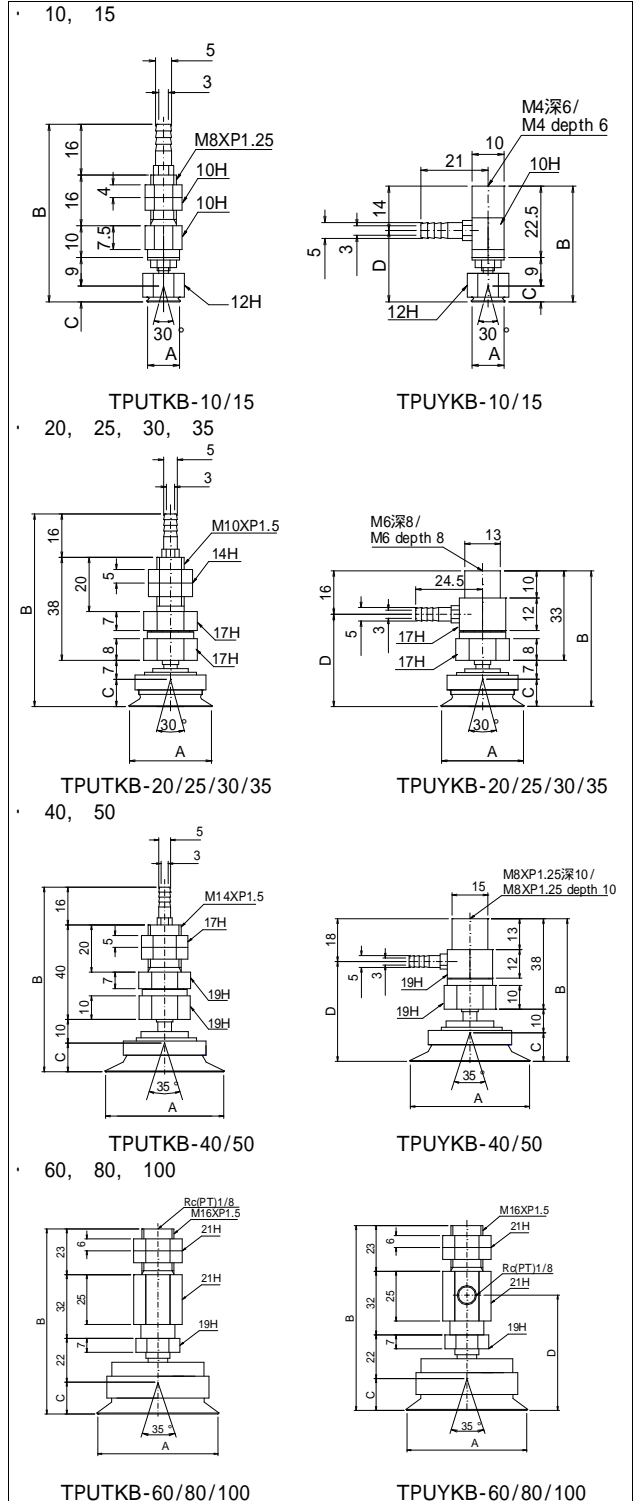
· 10, 15

5
3
16
M8XP1.25
16
4
10H
B
10H
10
7.5
9
12H
C
30°
A

M4深6/
M4 depth 6
10
21
10H
14
22.5
5
3
B
D
9
C
12H
30°
A

TPUTKB-10/15

TPUYKB-10/15

· 20, 25, 30, 35

5
3
16
M10XP1.5
14H
20
5
B
38
7
17H
8
17H
C
7.5
30°
A

M6深8/
M6 depth 8
13
24.5
10
16
12
33
5
3
17H
B
D
17H
8
7
C
30°
A

TPUTKB-20/25/30/35

TPUYKB-20/25/30/35

· 40, 50

5
3
16
M14XP1.5
17H
20
5
B
40
7
19H
10
19H
10
C
35°
A

M8XP1.25深10/
M8XP1.25 depth 10
15
18
13
12
38
5
3
19H
B
D
19H
10
10
C
35°
A

TPUTKB-40/50

TPUYKB-40/50

· 60, 80, 100

Rc(PT)1/8
M16XP1.5
23
6
21H
21H
32
25
B
7
19H
22
C
35°
A

M16XP1.5
21H
23
6
Rc(PT)1/8
21H
32
25
B
D
7
19H
22
C
35°
A

TPUTKB-60/80/100

TPUYKB-60/80/100